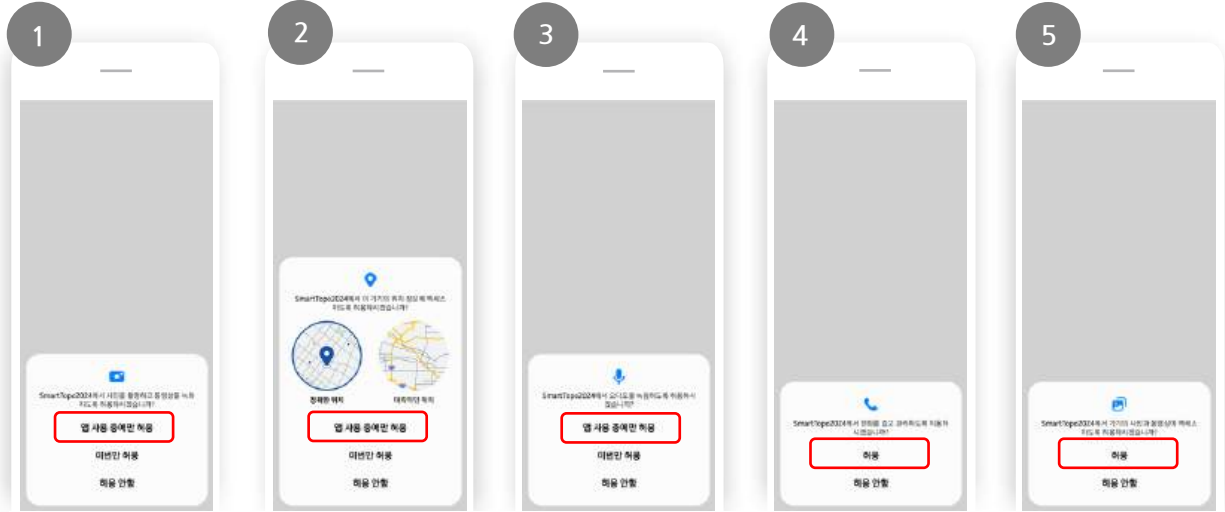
1

SmartTopo2024에서 사진을 촬영하고 동영상을 녹화하도록 허용하시겠습니까?

앱 사용 중에만 허용

이번만 허용

허용 안함

2

SmartTopo2024에서 이 기기의 위치 정보에 액세스하도록 허용하시겠습니까?

정확한 위치

대략적인 위치

앱 사용 중에만 허용

이번만 허용

허용 안함

3

SmartTopo2024에서 오디오를 녹음하도록 허용하시겠습니까?

앱 사용 중에만 허용

이번만 허용

허용 안함

4

SmartTopo2024에서 전화를 걸고 관리하도록 허용하시겠습니까?

허용

허용 안함

5

SmartTopo2024에서 기기의 사진과 동영상에 액세스하도록 허용하시겠습니까?

허용

허용 안함